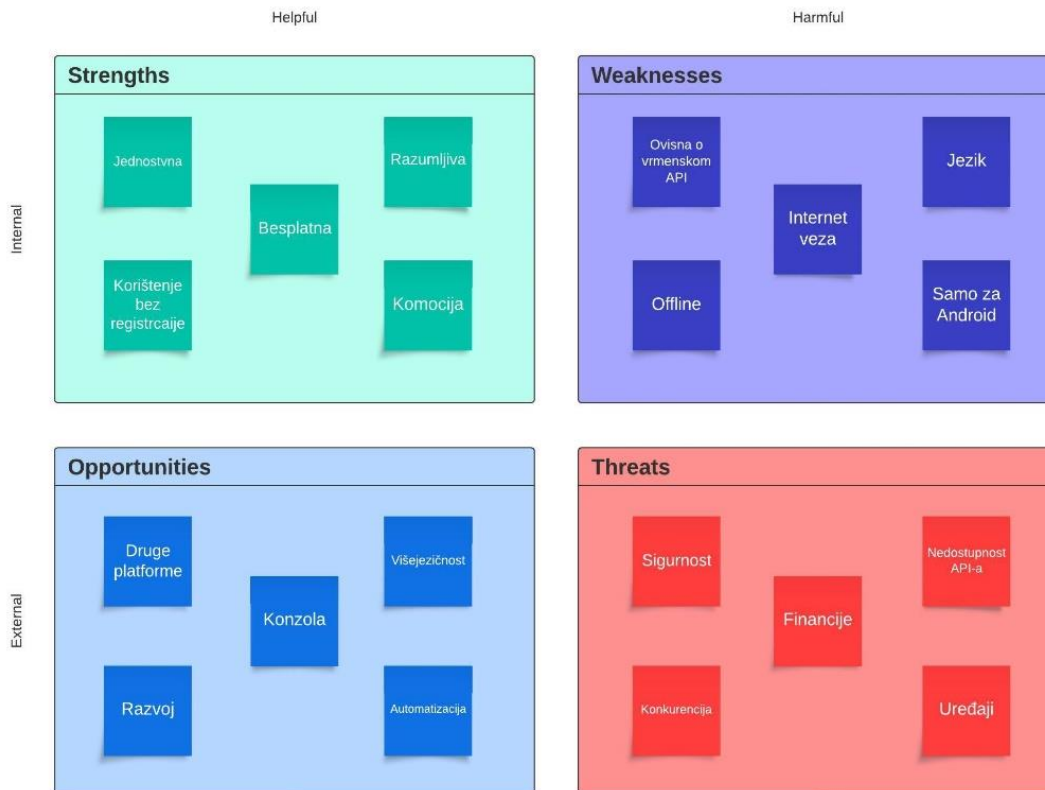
Helpful

Harmful

Internal

Strengths

Jednostvna

Razumljiva

Besplatna

Korištenje bez registrcaije

Komocija

Weaknesses

Ovisna o vrmenskom API

Jezik

Internet veza

Offline

Samo za Android

External

Opportunities

Druge platforme

Višejezičnost

Konzola

Razvoj

Automatizacija

Threats

Sigurnost

Nedostupnost API-a

Financije

Konkurencija

Uređaji